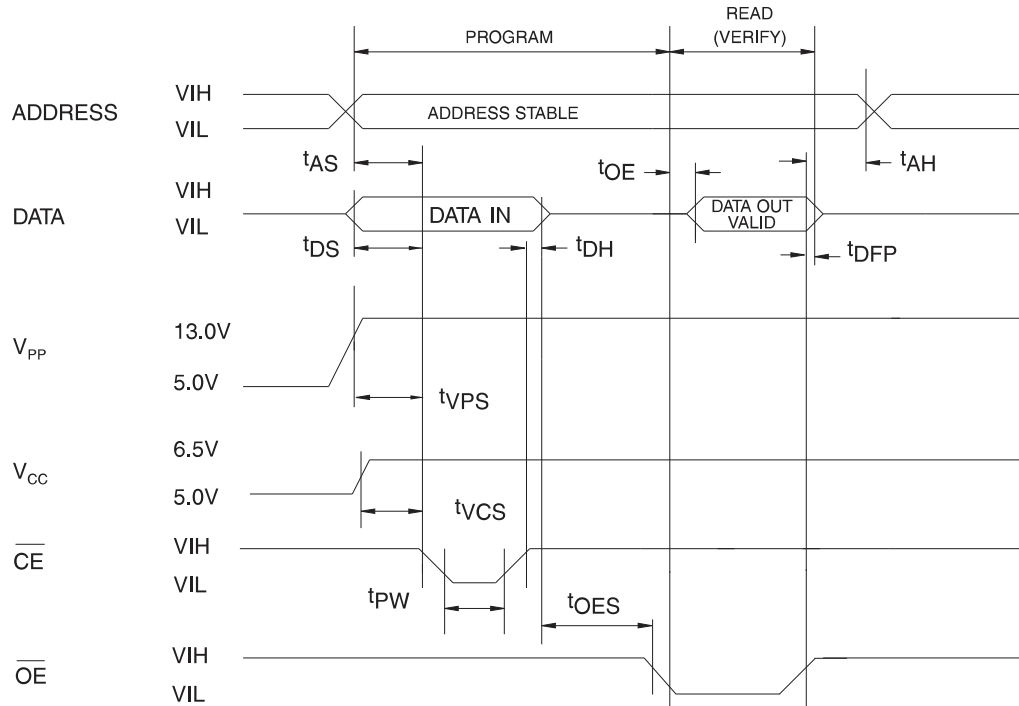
PROGRAM

READ (VERIFY)

ADDRESS

VIH

VIL

ADDRESS STABLE

$t_{AS}$

$t_{OE}$

$t_{AH}$

DATA

VIH

VIL

DATA IN

DATA OUT VALID

$t_{DS}$

$t_{DH}$

$t_{DFP}$

$V_{PP}$

13.0V

5.0V

$t_{VPS}$

$V_{CC}$

6.5V

5.0V

$t_{VCS}$

$\overline{CE}$

VIH

VIL

$t_{PW}$

$t_{OES}$

$\overline{OE}$

VIH

VIL